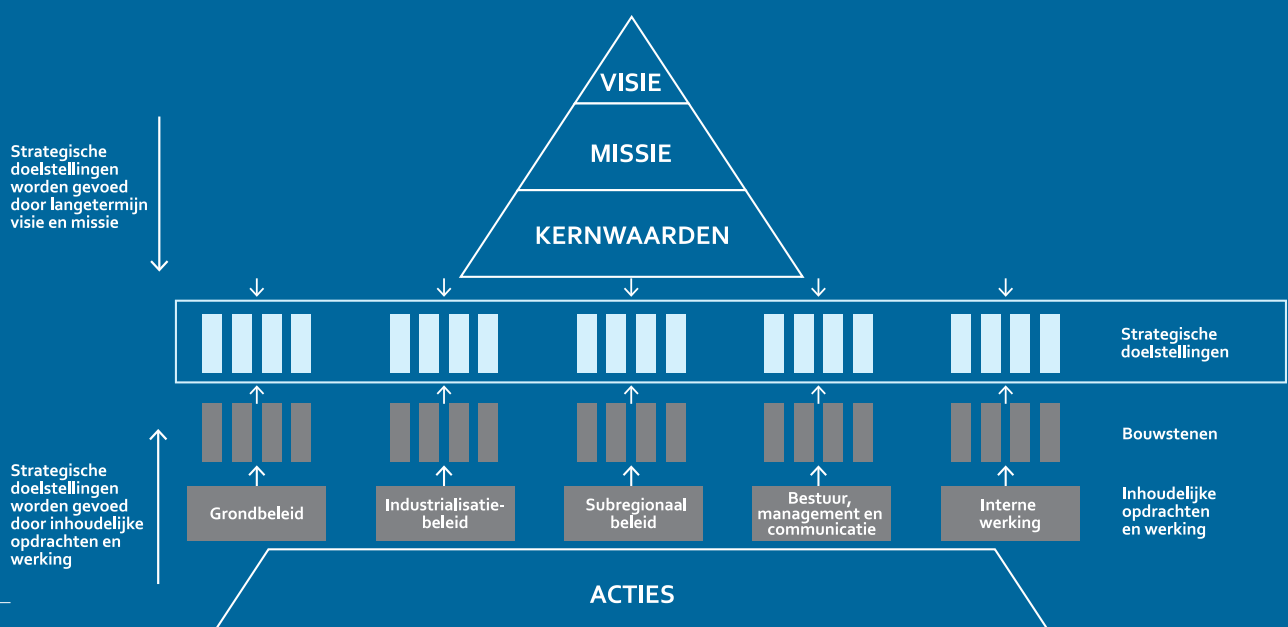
VISIE

MISSIE

KERNWAARDEN

Strategische doelstellingen worden gevoed door langetermijn visie en missie

Strategische doelstellingen

Bouwstenen

Strategische doelstellingen worden gevoed door inhoudelijke opdrachten en werking

Grondbeleid

Industrialisatiebeleid

Subregionaal beleid

Bestuur, management en communicatie

Interne werking

Inhoudelijke opdrachten en werking

ACTIES